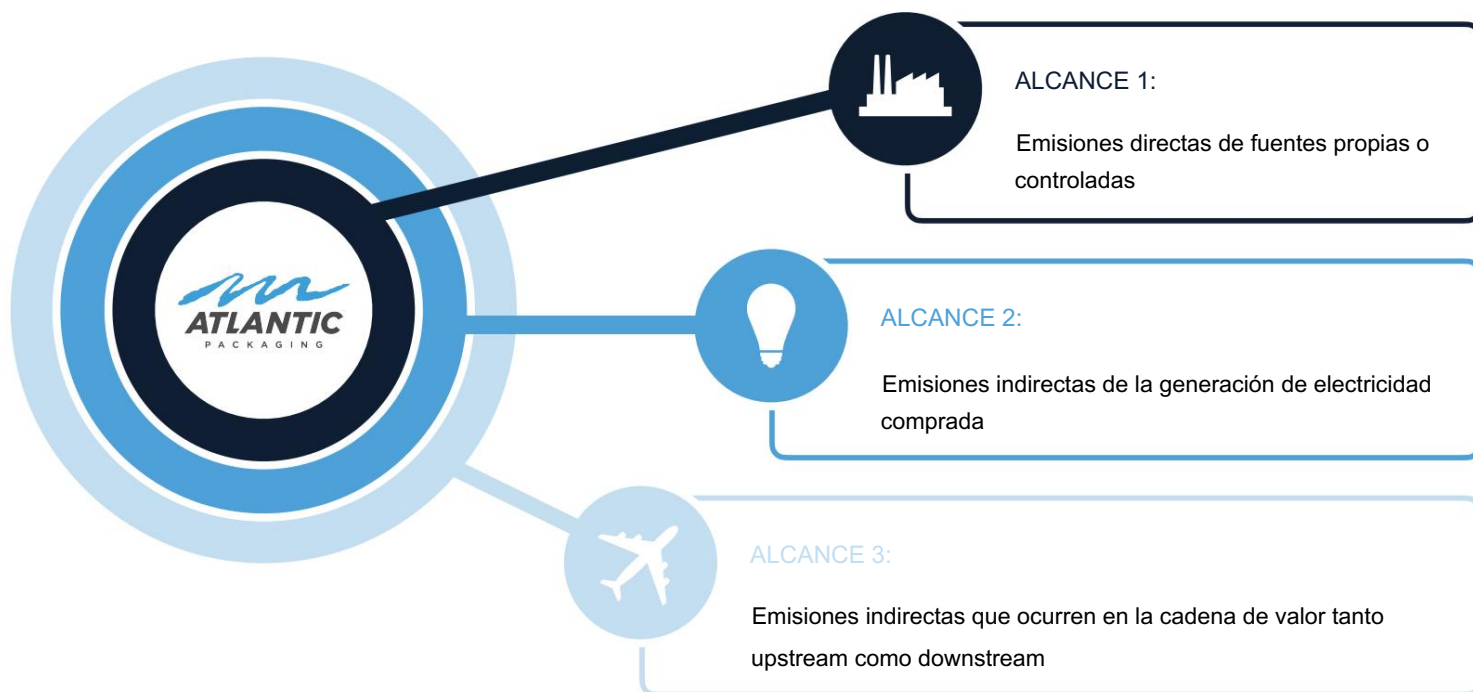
ATLANTIC
PACKAGING

ALCANCE 1:

Emisiones directas de fuentes propias o controladas

ALCANCE 2:

Emisiones indirectas de la generación de electricidad comprada

ALCANCE 3:

Emisiones indirectas que ocurren en la cadena de valor tanto upstream como downstream